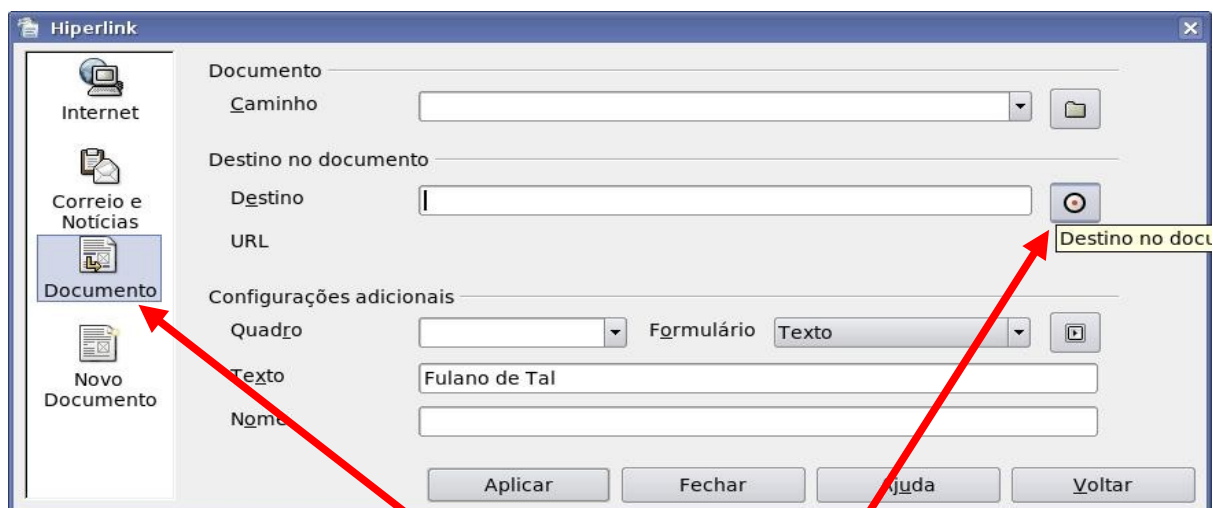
Hiperlink

Internet

Correio e Notícias

Documento

Novo Documento

Documento

Caminho

Destino no documento

Destino

URL

Destino no docu

Configurações adicionais

Quadro

Formulário

Texto

Texto

Fulano de Tal

Nome

Aplicar

Fechar

Ajuda

Voltar